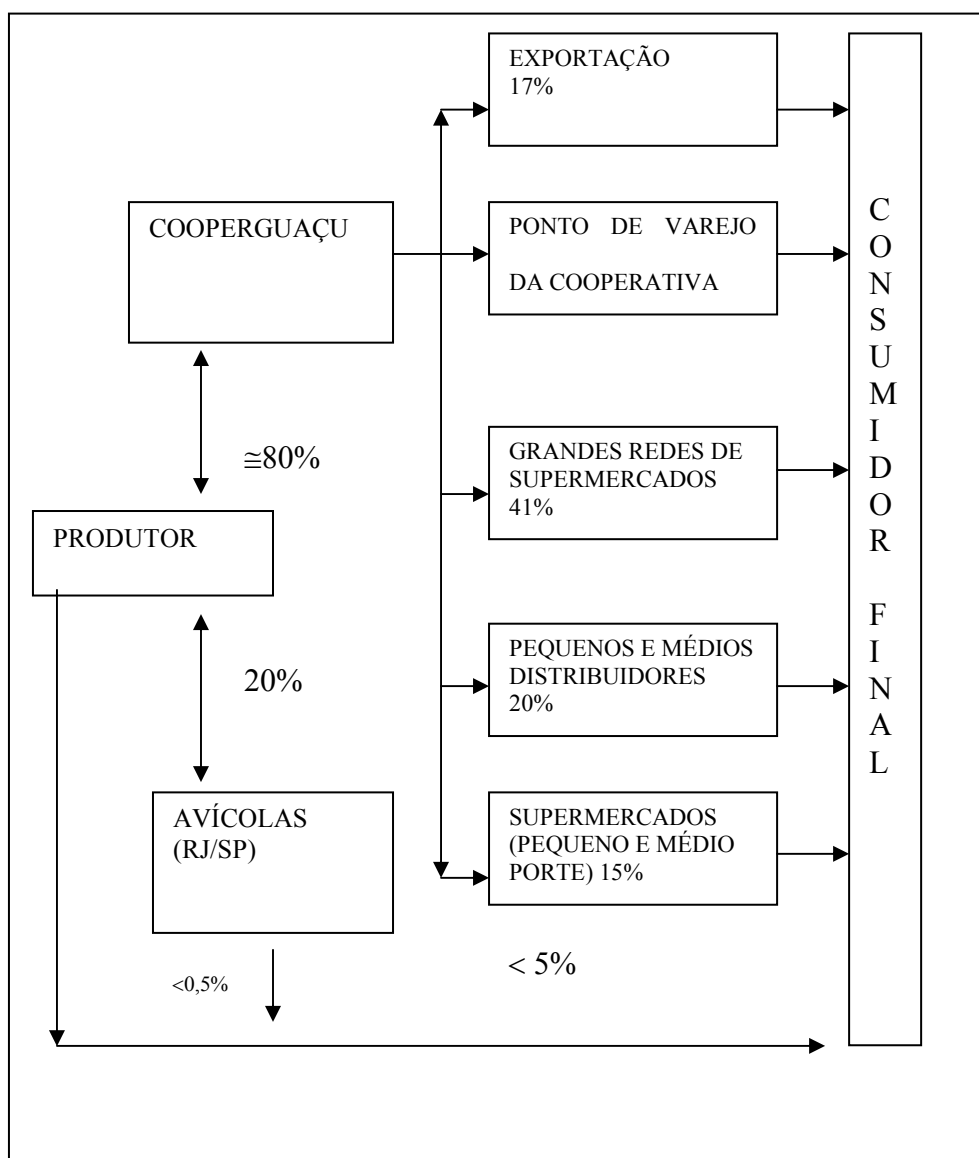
EXPORTAÇÃO
17%

COOPERGUAÇU

PONTO DE VAREJO DA COOPERATIVA

C O N S U M I D O R F I N A L

$\cong$80%

GRANDES REDES DE SUPERMERCADOS
41%

PRODUTOR

PEQUENOS E MÉDIOS DISTRIBUIDORES
20%

20%

AVÍCOLAS
(RJ/SP)

SUPERMERCADOS
(PEQUENO E MÉDIO PORTE) 15%

<0,5%

< 5%